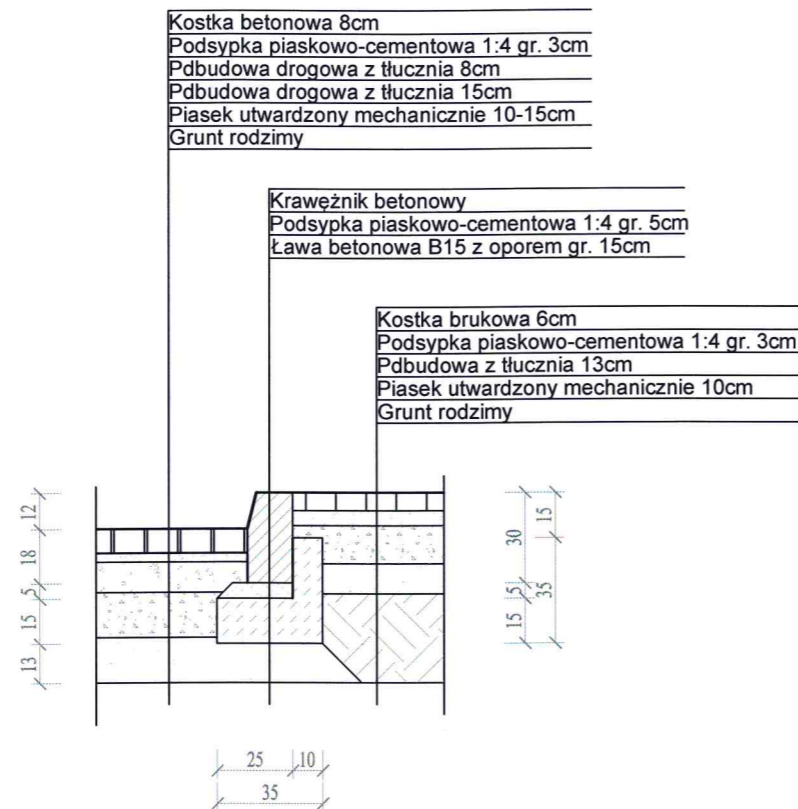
Kostka betonowa 8cm
Podsypka piaskowo-cementowa 1:4 gr. 3cm
Pdbudowa drogowa z tłucznia 8cm
Pdbudowa drogowa z tłucznia 15cm
Piasek utwardzony mechanicznie 10-15cm
Grunt rodzimy

Krawężnik betonowy
Podsypka piaskowo-cementowa 1:4 gr. 5cm
Ława betonowa B15 z oporem gr. 15cm

Kostka brukowa 6cm
Podsypka piaskowo-cementowa 1:4 gr. 3cm
Pdbudowa z tłucznia 13cm
Piasek utwardzony mechanicznie 10cm
Grunt rodzimy

12
18
5
15
13

30
15
5
35
15

25
10
35